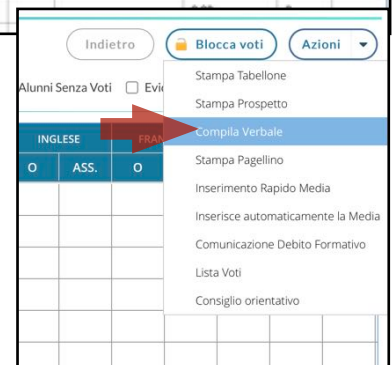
Indietro
Blocca voti
Azioni

Alunni Senza Voti
Evi

INGLESE
FRA

O
ASS.
O

Stampa Tabellone
Stampa Prospetto
Compila Verbale
Stampa Pagellino
Inserimento Rapido Media
Inserisce automaticamente la Media
Comunicazione Debito Formativo
Lista Voti
Consiglio orientativo